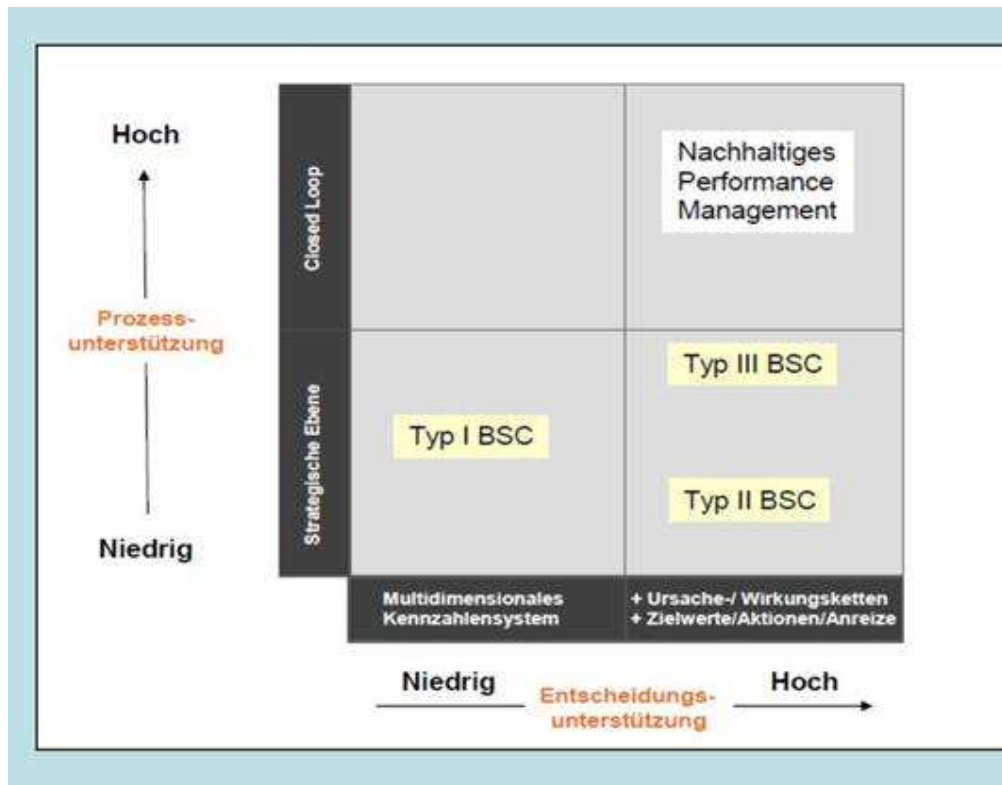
Hoch

Prozessunterstützung

Niedrig

Closed Loop

Strategische Ebene

Nachhaltiges Performance Management

Typ III BSC

Typ I BSC

Typ II BSC

Multidimensionales Kennzahlensystem

+ Ursache-/ Wirkungsketten
+ Zielwerte/Aktionen/Anreize

Niedrig

Entscheidungsunterstützung

Hoch